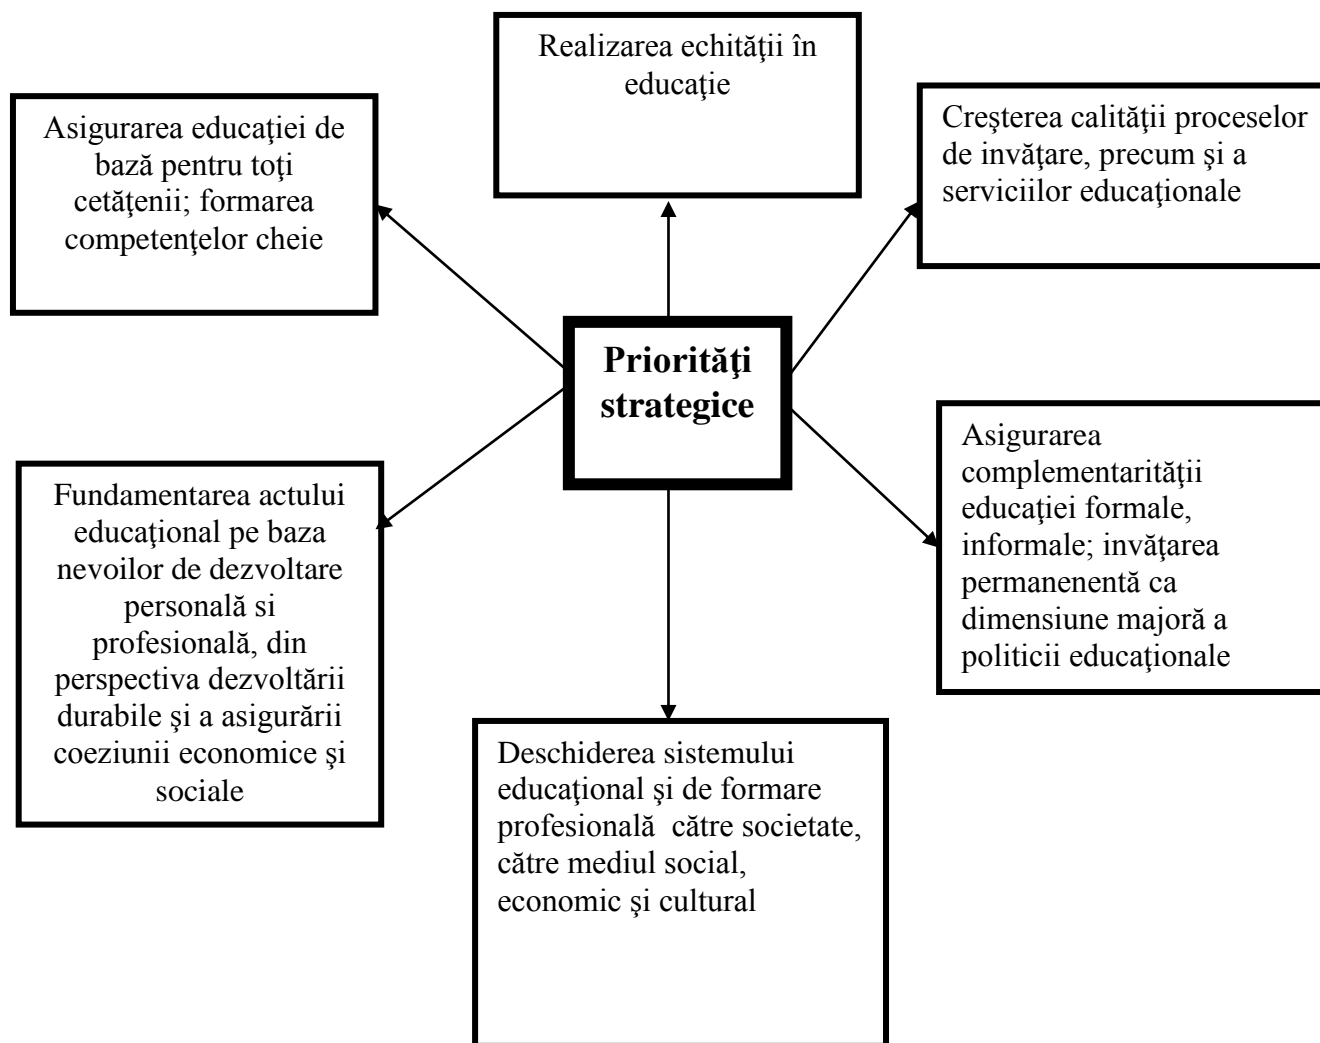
Realizarea echităţii în educaţie

Asigurarea educaţiei de bază pentru toţi cetăţenii; formarea competenţelor cheie

Creşterea calităţii proceselor de invăţare, precum şi a serviciilor educaţionale

**Priorităţi strategice**

Fundamentarea actului educaţional pe baza nevoilor de dezvoltare personală si profesională, din perspectiva dezvoltării durabile şi a asigurării coeziunii economice şi sociale

Asigurarea complementarităţii educaţiei formale, informale; invăţarea permanenentă ca dimensiune majoră a politicii educaţionale

Deschiderea sistemului educaţional şi de formare profesională către societate, către mediul social, economic şi cultural